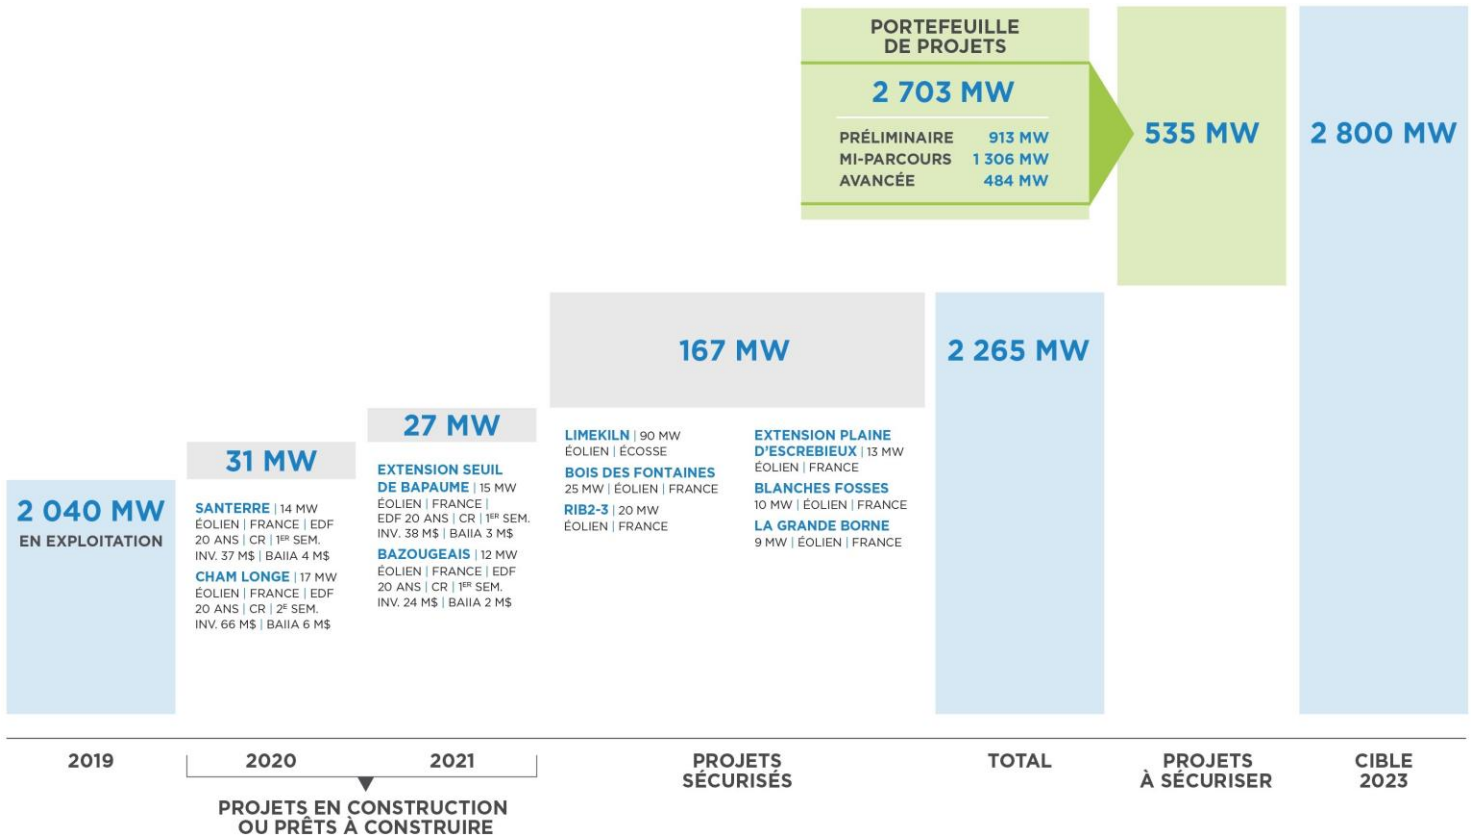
PORTEFEUILLE DE PROJETS

2 703 MW

PRÉLIMINAIRE 913 MW
MI-PARCOURS 1 306 MW
AVANCÉE 484 MW

535 MW

2 800 MW

167 MW

2 265 MW

27 MW

31 MW

2 040 MW
EN EXPLOITATION

SANTERRE | 14 MW
ÉOLIEN | FRANCE | EDF
20 ANS | CR | 1ER SEM.
INV. 37 M$ | BAIIA 4 M$

CHAM LONGE | 17 MW
ÉOLIEN | FRANCE | EDF
20 ANS | CR | 2E SEM.
INV. 66 M$ | BAIIA 6 M$

EXTENSION SEUIL DE BAPAUME | 15 MW
ÉOLIEN | FRANCE |
EDF 20 ANS | CR | 1ER SEM.
INV. 38 M$ | BAIIA 3 M$

BAZOUGEAIS | 12 MW
ÉOLIEN | FRANCE | EDF
20 ANS | CR | 1ER SEM.
INV. 24 M$ | BAIIA 2 M$

LIMEKILN | 90 MW
ÉOLIEN | ÉCOSSE

BOIS DES FONTAINES
25 MW | ÉOLIEN | FRANCE

RIB2-3 | 20 MW
ÉOLIEN | FRANCE

EXTENSION PLAINE D'ESCREBIEUX | 13 MW
ÉOLIEN | FRANCE

BLANCHES FOSSES
10 MW | ÉOLIEN | FRANCE

LA GRANDE BORNE
9 MW | ÉOLIEN | FRANCE

2019

2020

2021

PROJETS EN CONSTRUCTION OU PRÊTS À CONSTRUIRE

PROJETS SÉCURISÉS

TOTAL

PROJETS À SÉCURISER

CIBLE 2023